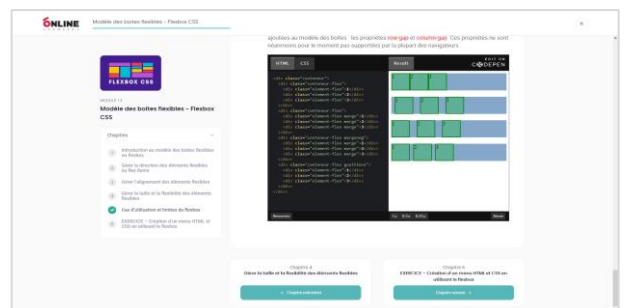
ONLINE

Modèle des boites flexibles – Flexbox CSS

×

FLEXBOX CSS

MODULE 13

Modèle des boites flexibles – Flexbox CSS

Chapitres

Introduction au modèle des boites flexibles ou flexbox

Gérer la direction des éléments flexibles ou flex items

Gérer l'alignement des éléments flexibles

Gérer la taille et la flexibilité des éléments flexibles

Cas d'utilisation et limites du flexbox

EXERCICE – Création d'un menu HTML et CSS en utilisant le flexbox

ajoutées au modèle des boites : les propriétés row-gap et column-gap. Ces propriétés ne sont néanmoins pour le moment pas supportées par la plupart des navigateurs.

HTML CSS

Result

EDIT ON CODEPEN

<div class="conteneur">
<div class="conteneur-flex">
<div class="element-flex">1</div>
<div class="element-flex">2</div>
<div class="element-flex">3</div>
</div>
<div class="conteneur-flex">
<div class="element-flex marge">1</div>
<div class="element-flex marge">2</div>
<div class="element-flex marge">3</div>
</div>
<div class="conteneur-flex margeimg">
<div class="element-flex marge">1</div>
<div class="element-flex marge">2</div>
<div class="element-flex marge">3</div>
</div>
<div class="conteneur-flex gap">
<div class="element-flex">1</div>
<div class="element-flex">2</div>
<div class="element-flex">3</div>
</div>
</div>

1 2 3

1 2 3

1 2 3

1 2 3

Resources

1x 0.5x 0.25x

Rerun

Chapitre 4
Gérer la taille et la flexibilité des éléments flexibles

← Chapitre précédent

Chapitre 6
EXERCICE – Création d'un menu HTML et CSS en utilisant le flexbox

Chapitre suivant →